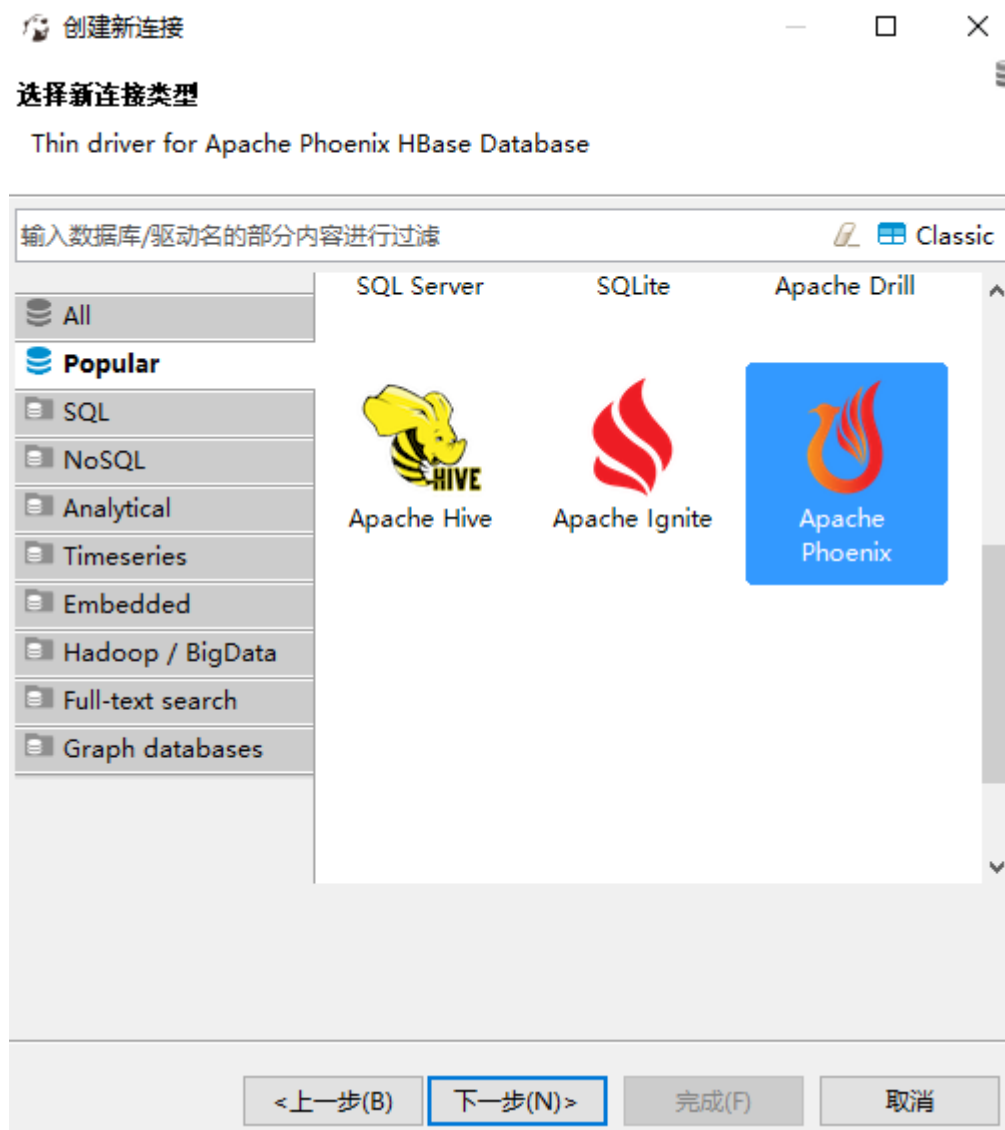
创建新连接

选择新连接类型

Thin driver for Apache Phoenix HBase Database

输入数据库/驱动名的部分内容进行过滤

Classic

All
Popular
SQL
NoSQL
Analytical
Timeseries
Embedded
Hadoop / BigData
Full-text search
Graph databases

SQL Server
SQLite
Apache Drill

HIVE
Apache Hive
Apache Ignite
Apache Phoenix

<上一步(B)
下一步(N)>
完成(F)
取消